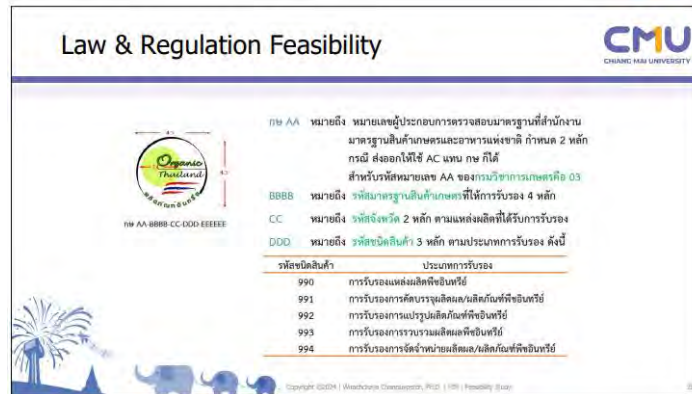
Law & Regulation Feasibility

CMU
CHIANG MAI UNIVERSITY

Organic Thailand
เกษตรอินทรีย์

กษ AA-BBBB-CC-DDD-EEEEEE

กษ AA หมายถึง หมายเลขผู้ประกอบการตรวจสอบมาตรฐานที่สำนักงานมาตรฐานสินค้าเกษตรและอาหารแห่งชาติ กำหนด 2 หลัก กรณี ส่งออกให้ใช้ AC แทน กษ ก็ได้ สำหรับรหัสหมายเลข AA ของกรมวิชาการเกษตรคือ 03

BBBB หมายถึง รหัสมาตรฐานสินค้าเกษตรที่ให้การรับรอง 4 หลัก

CC หมายถึง รหัสจังหวัด 2 หลัก ตามแหล่งผลิตที่ได้รับการรับรอง

DDD หมายถึง รหัสชนิดสินค้า 3 หลัก ตามประเภทการรับรอง ดังนี้

| รหัสชนิดสินค้า | ประเภทการรับรอง |
|---|---|
| 990 | การรับรองแหล่งผลิตพืชอินทรีย์ |
| 991 | การรับรองการคัดบรรจุผลิตผล/ผลิตภัณฑ์พืชอินทรีย์ |
| 992 | การรับรองการแปรรูปผลิตภัณฑ์พืชอินทรีย์ |
| 993 | การรับรองการรวบรวมผลิตผลพืชอินทรีย์ |
| 994 | การรับรองการจัดจำหน่ายผลิตผล/ผลิตภัณฑ์พืชอินทรีย์ |

Copyright ©2024 | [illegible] | Feasibility Study